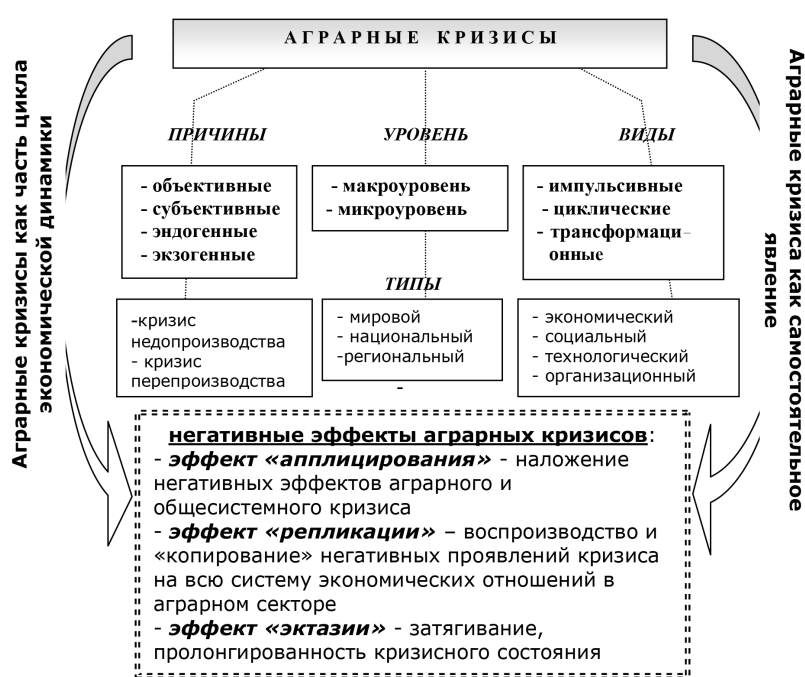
Аграрные кризисы как часть цикла экономической динамики

АГРАРНЫЕ КРИЗИСЫ

Аграрные кризиса как самостоятельное явление

ПРИЧИНЫ

- объективные
- субъективные
- эндогенные
- экзогенные

УРОВЕНЬ

- макроуровень
- микроуровень

ВИДЫ

- импульсивные
- циклические
- трансформационные

-кризис недопроизводства
- кризис перепроизводства

ТИПЫ

- мировой
- национальный
-региональный

-

- экономический
- социальный
- технологический
- организационный

негативные эффекты аграрных кризисов:
- эффект «апплицирования» - наложение негативных эффектов аграрного и общесистемного кризиса
- эффект «репликации» – воспроизводство и «копирование» негативных проявлений кризиса на всю систему экономических отношений в аграрном секторе
- эффект «эктазии» - затягивание, пролонгированность кризисного состояния